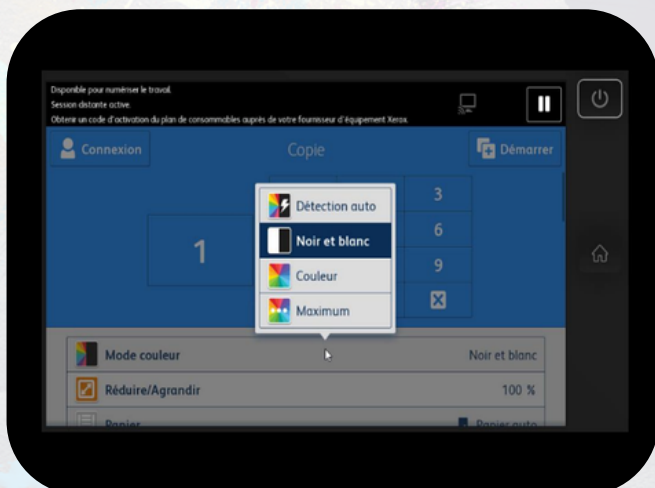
Disponible pour numériser le travail.
Session distante active.
Obtenir un code d'activation du plan de consommables auprès de votre fournisseur d'équipement Xerox.

Connexion

Copie

Démarrer

Détection auto

Noir et blanc

Couleur

Maximum

1

3

6

9

Mode couleur

Noir et blanc

Réduire/Agrandir

100 %

Papier

Papier auto